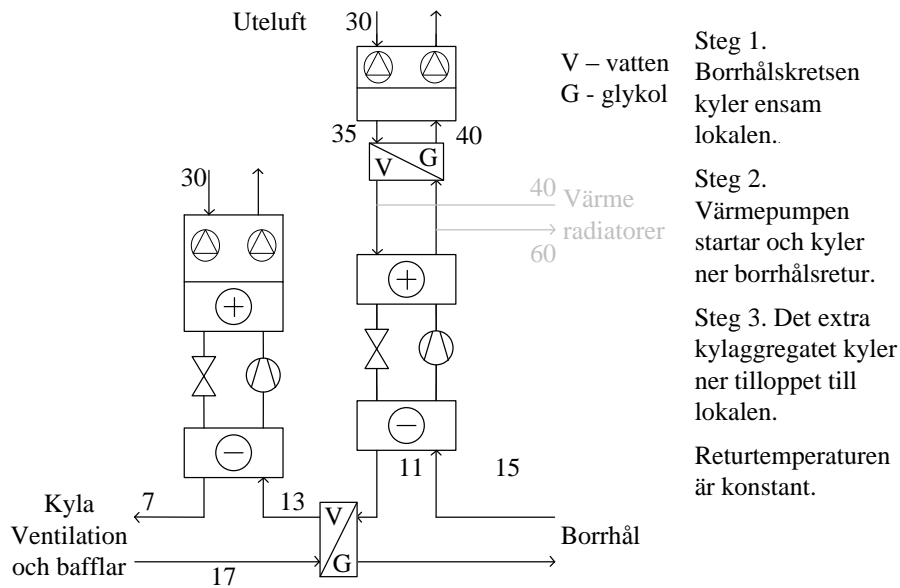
Uteluft 30

V – vatten
G - glykol

35 40

V G

30

40 Värme
radiatorer
60

11 15

Kyla 7
Ventilation
och bafflar

13

V
G

17

Borrhål

Steg 1. Borrhålskretsen kyler ensam lokalen.

Steg 2. Värmepumpen startar och kyler ner borrhålsretur.

Steg 3. Det extra kylaggregatet kyler ner tilloppet till lokalen.

Returtemperaturen är konstant.